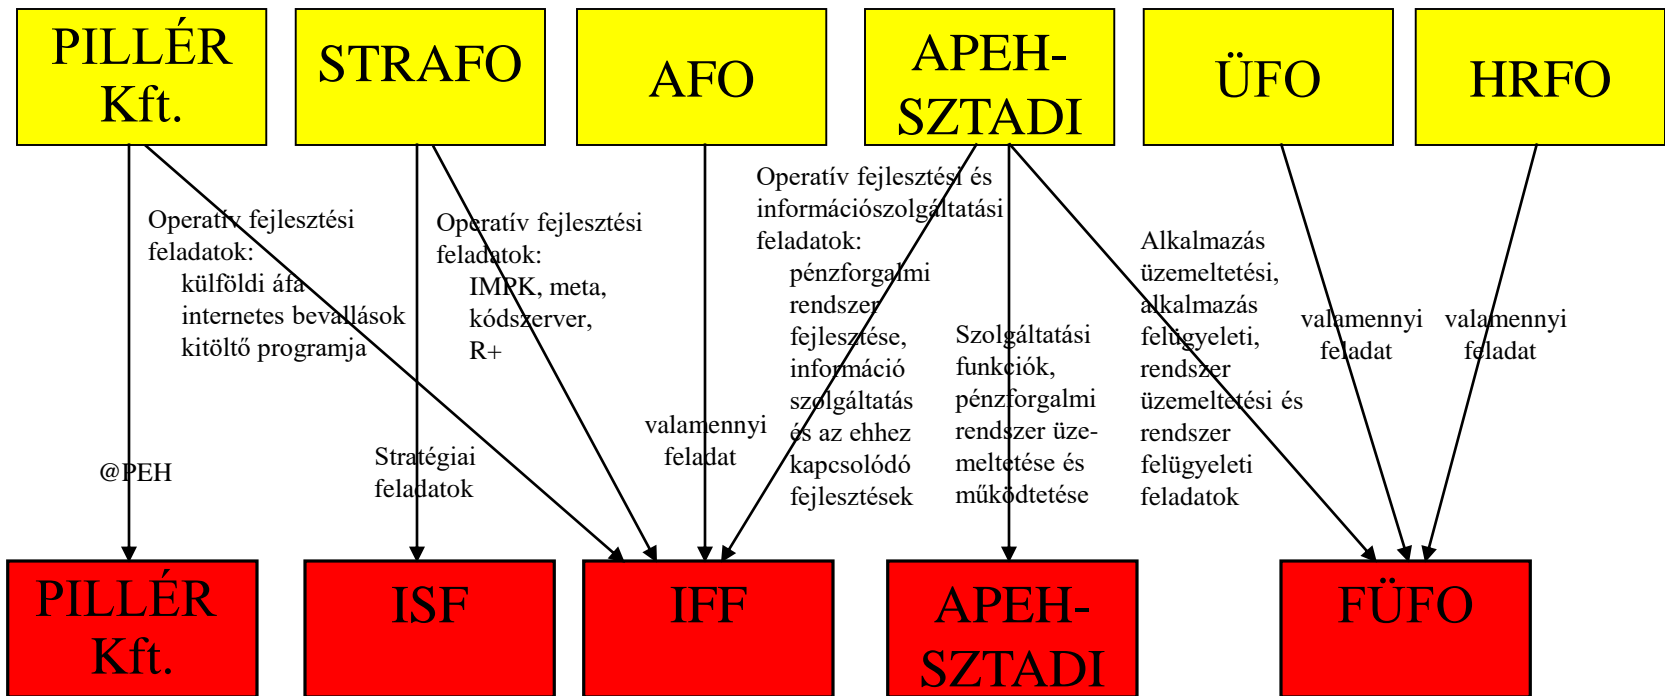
PILLÉR Kft.

STRAFO

AFO

APEH-SZTADI

ÜFO

HRFO

Operatív fejlesztési feladatok:
külföldi áfa internetes bevallások kitöltő programja

Operatív fejlesztési feladatok:
IMPK, meta, kódszerver, R+

Operatív fejlesztési és információszolgáltatási feladatok:
pénzforgalmi rendszer fejlesztése, információ szolgáltatás és az ehhez kapcsolódó fejlesztések

Szolgáltatási funkciók, pénzforgalmi rendszer üzemeltetése és működtetése

Alkalmazás üzemeltetési, alkalmazás felügyeleti, rendszer üzemeltetési és rendszer felügyeleti feladatok

valamennyi feladat

valamennyi feladat

@PEH

Stratégiai feladatok

valamennyi feladat

PILLÉR Kft.

ISF

IFF

APEH-SZTADI

FÜFO